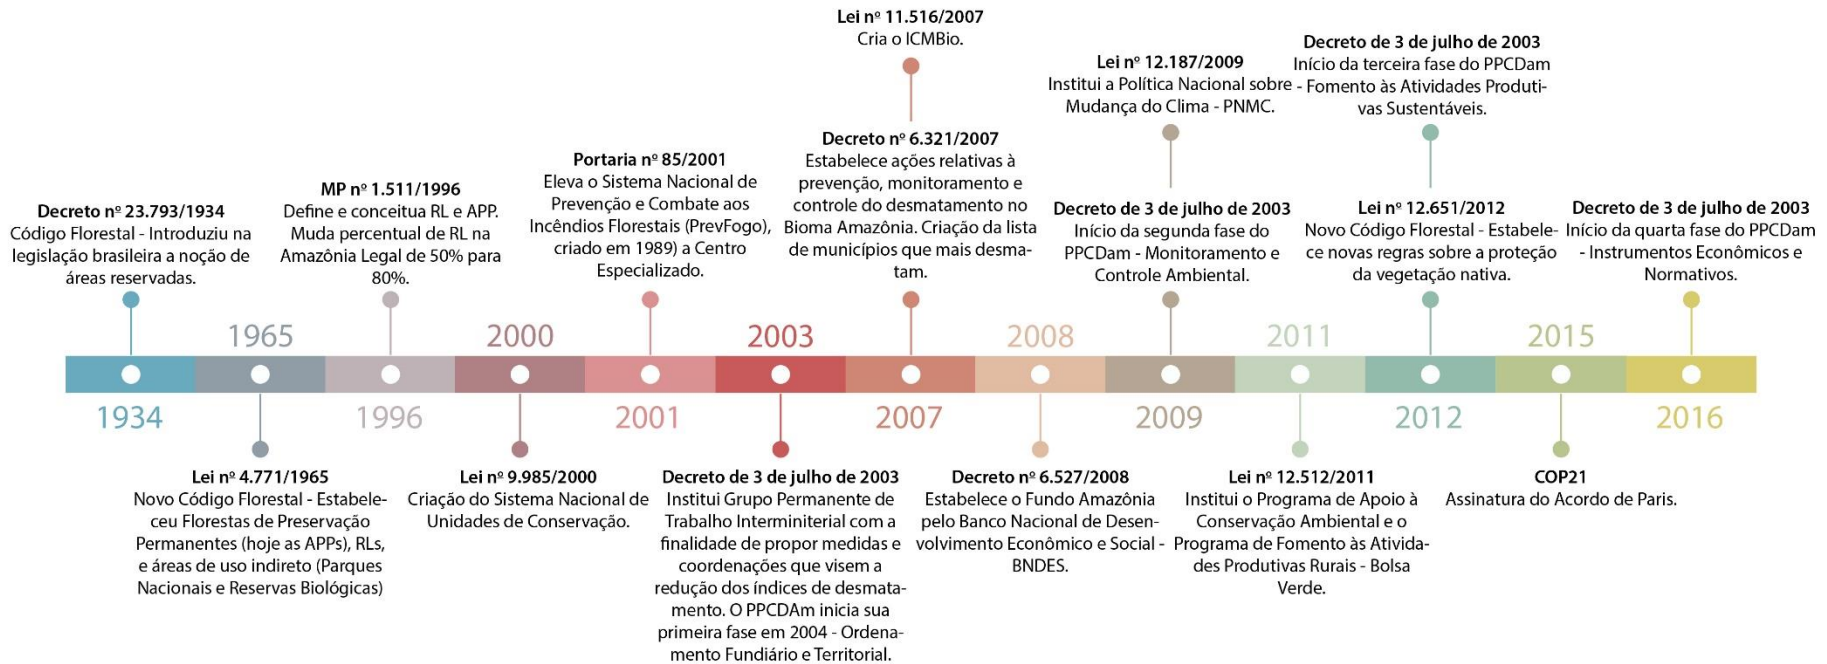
Lei nº 11.516/2007
Cria o ICMBio.

Lei nº 12.187/2009
Institui a Política Nacional sobre Mudança do Clima - PNMC.

Decreto de 3 de julho de 2003
Início da terceira fase do PPCDam - Fomento às Atividades Produtivas Sustentáveis.

Decreto nº 23.793/1934
Código Florestal - Introduziu na legislação brasileira a noção de áreas reservadas.

MP nº 1.511/1996
Define e conceitua RL e APP. Muda percentual de RL na Amazônia Legal de 50% para 80%.

Portaria nº 85/2001
Eleva o Sistema Nacional de Prevenção e Combate aos Incêndios Florestais (PrevFogo), criado em 1989) a Centro Especializado.

Decreto nº 6.321/2007
Estabelece ações relativas à prevenção, monitoramento e controle do desmatamento no Bioma Amazônia. Criação da lista de municípios que mais desmatam.

Decreto de 3 de julho de 2003
Início da segunda fase do PPCDam - Monitoramento e Controle Ambiental.

Lei nº 12.651/2012
Novo Código Florestal - Estabelece novas regras sobre a proteção da vegetação nativa.

Decreto de 3 de julho de 2003
Início da quarta fase do PPCDam - Instrumentos Econômicos e Normativos.

1965 2000 2003 2008 2011 2015

1934 1996 2001 2007 2009 2012 2016

Lei nº 4.771/1965
Novo Código Florestal - Estabeleceu Florestas de Preservação Permanentes (hoje as APPs), RLs, e áreas de uso indireto (Parques Nacionais e Reservas Biológicas)

Lei nº 9.985/2000
Criação do Sistema Nacional de Unidades de Conservação.

Decreto de 3 de julho de 2003
Institui Grupo Permanente de Trabalho Interministerial com a finalidade de propor medidas e coordenações que visem a redução dos índices de desmatamento. O PPCDAm inicia sua primeira fase em 2004 - Ordenamento Fundiário e Territorial.

Decreto nº 6.527/2008
Estabelece o Fundo Amazônia pelo Banco Nacional de Desenvolvimento Econômico e Social - BNDES.

Lei nº 12.512/2011
Institui o Programa de Apoio à Conservação Ambiental e o Programa de Fomento às Atividades Produtivas Rurais - Bolsa Verde.

COP21
Assinatura do Acordo de Paris.